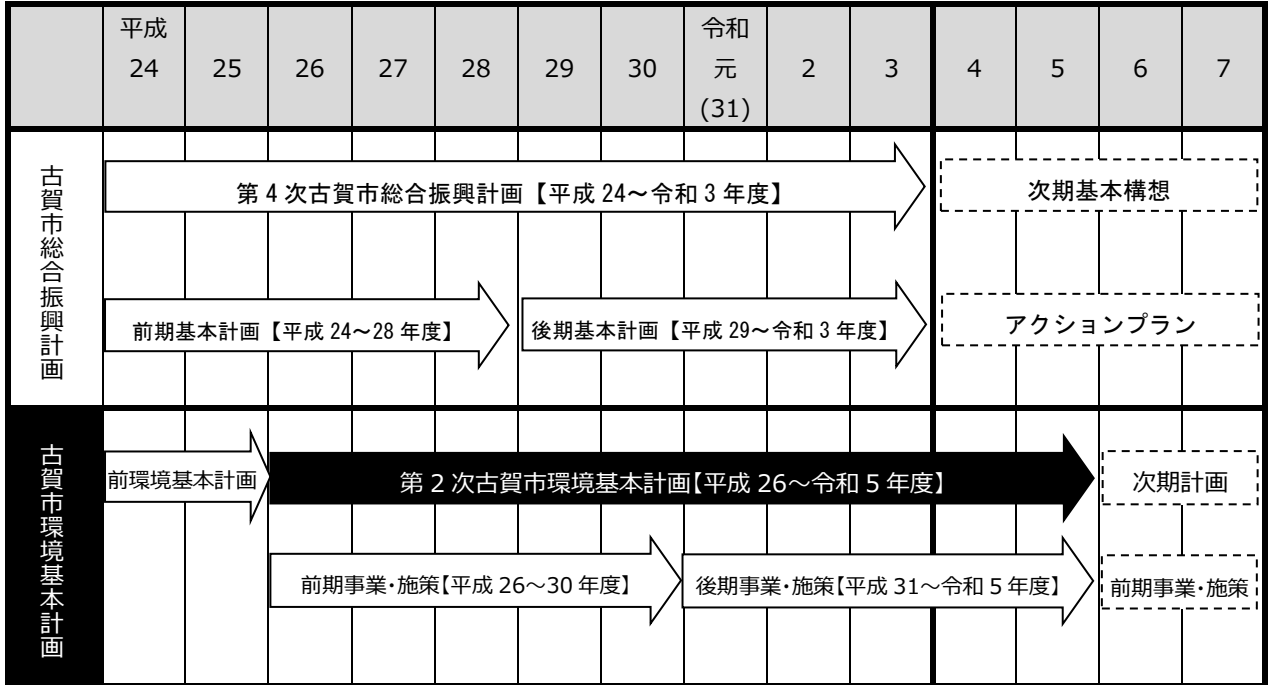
|  | 平成 24 | 25 | 26 | 27 | 28 | 29 | 30 | 令和 元 (31) | 2 | 3 | 4 | 5 | 6 | 7 |
|---|---|---|---|---|---|---|---|---|---|---|---|---|---|---|

古賀市総合振興計画

第 4 次古賀市総合振興計画【平成 24～令和 3 年度】

次期基本構想

前期基本計画【平成 24～28 年度】

後期基本計画【平成 29～令和 3 年度】

アクションプラン

古賀市環境基本計画

前環境基本計画

第 2 次古賀市環境基本計画【平成 26～令和 5 年度】

次期計画

前期事業・施策【平成 26～30 年度】

後期事業・施策【平成 31～令和 5 年度】

前期事業・施策